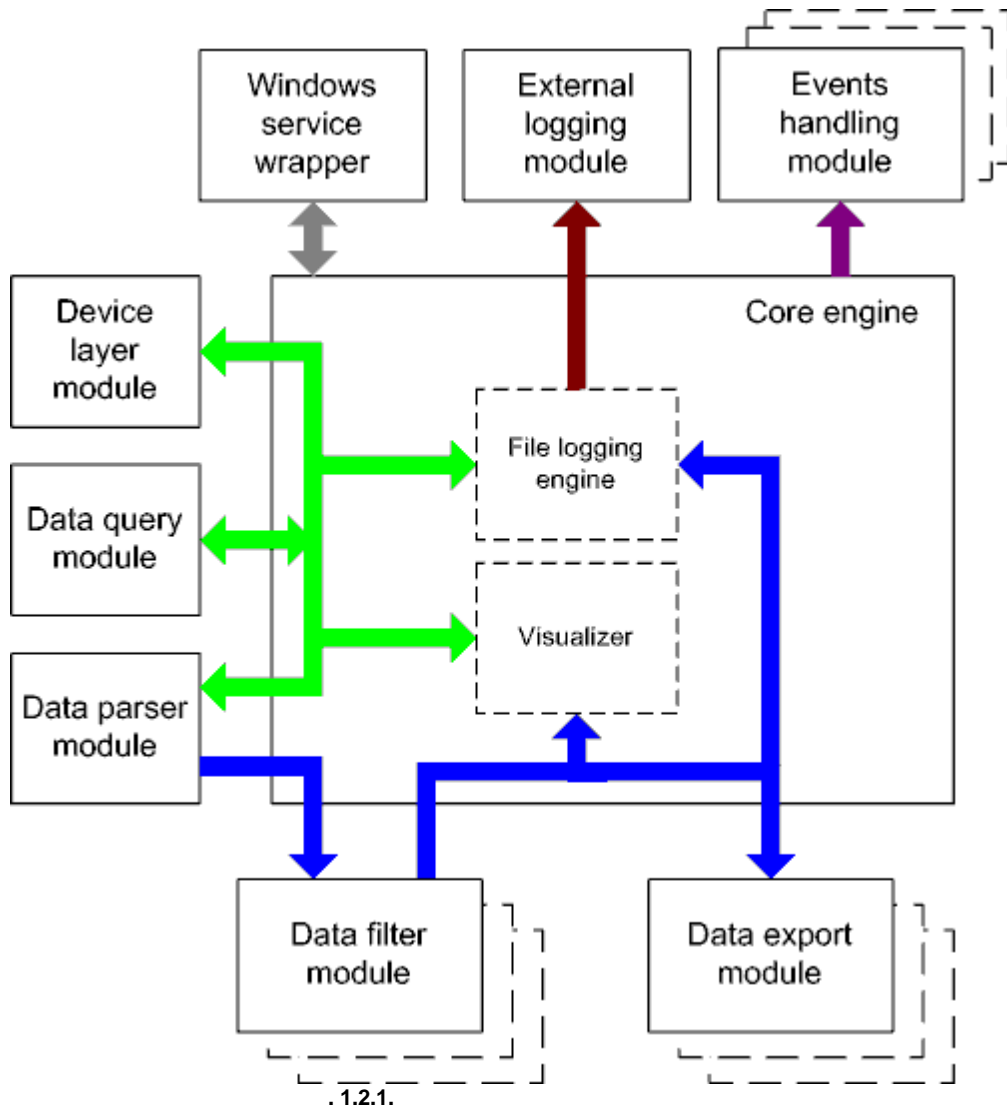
Windows service wrapper

External logging module

Events handling module

Device layer module

Core engine

File logging engine

Data query module

Visualizer

Data parser module

Data filter module

Data export module

. 1.2.1.